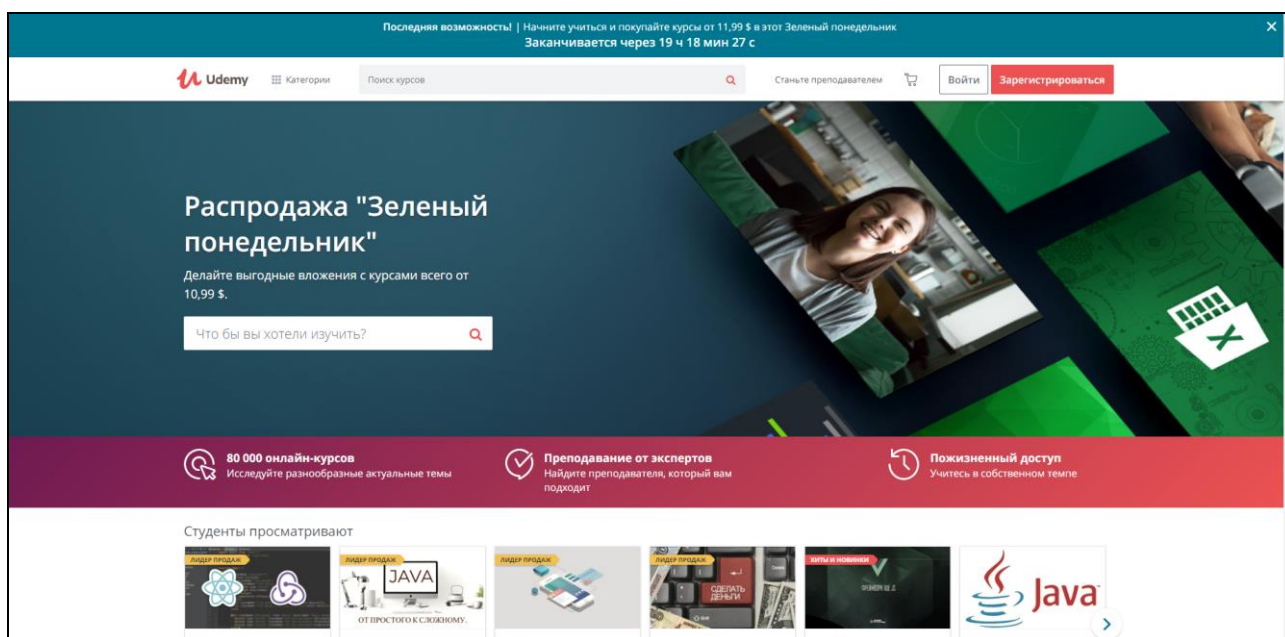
**Последняя возможность!** | Начните учиться и покупайте курсы от 11,99 $ в этот Зеленый понедельник
Заканчивается через 19 ч 18 мин 27 с

Udemy Категории Поиск курсов Станьте преподавателем Войти Зарегистрироваться

Распродажа "Зеленый понедельник"

Делайте выгодные вложения с курсами всего от 10,99 $.

Что бы вы хотели изучить?

**80 000 онлайн-курсов**
Исследуйте разнообразные актуальные темы

**Преподавание от экспертов**
Найдите преподавателя, который вам подходит

**Пожизненный доступ**
Учитесь в собственном темпе

Студенты просматривают

ЛИДЕР ПРОДАЖ

ЛИДЕР ПРОДАЖ JAVA ОТ ПРОСТОГО К СЛОЖНОМУ.

ЛИДЕР ПРОДАЖ

ЛИДЕР ПРОДАЖ СДЕЛАТЬ ДЕНЬГИ

ХИТЫ И НОВИНКИ

Java